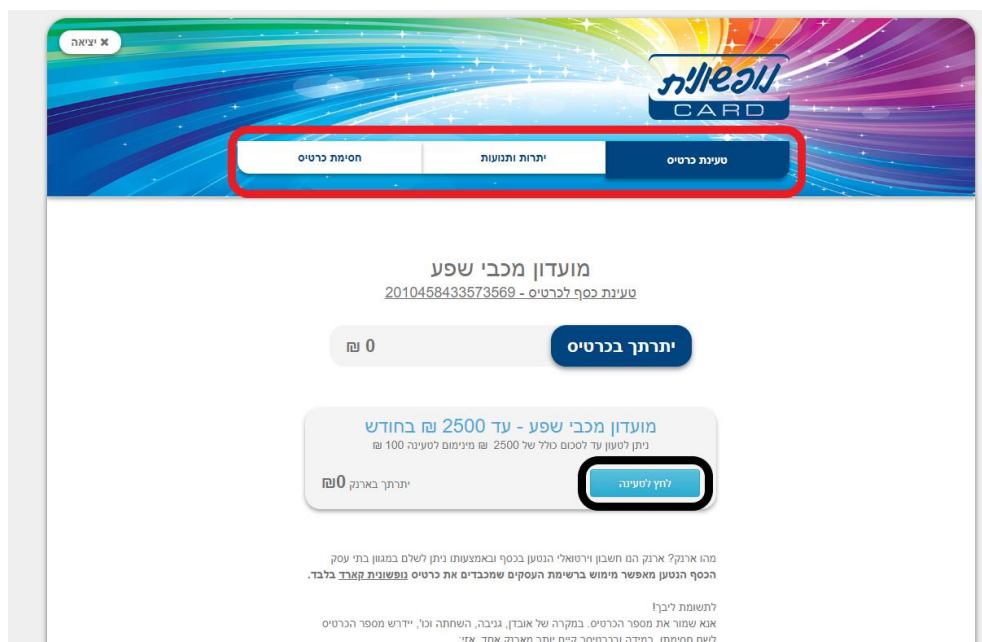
✖ יציאה

נופשונית
CARD

טעינת כרטיס | יתרות ותנועות | חסימת כרטיס

מועדון מכבי שפע
טעינת כסף לכרטיס - 2010458433573569

יתרתך בכרטיס
0 ₪

מועדון מכבי שפע - עד 2500 ₪ בחודש
ניתן לטעון עד לסכום כולל של 2500 ₪ מינימום לטעינה 100 ₪

לחץ לטעינה
יתרתך בארנק 0₪

מהו ארנק? ארנק הנו חשבון וירטואלי הנטען בכסף ובאמצעותו ניתן לשלם במגוון בתי עסק
הכסף הנטען מאפשר מימוש ברשימת העסקים שמכבדים את כרטיס נופשונית קארד בלבד.

לתשומת ליבך!
אנא שמור את מספר הכרטיס. במקרה של אובדן, גניבה, השחתה וכו', יידרש מספר הכרטיס
לשם חסימתו. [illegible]